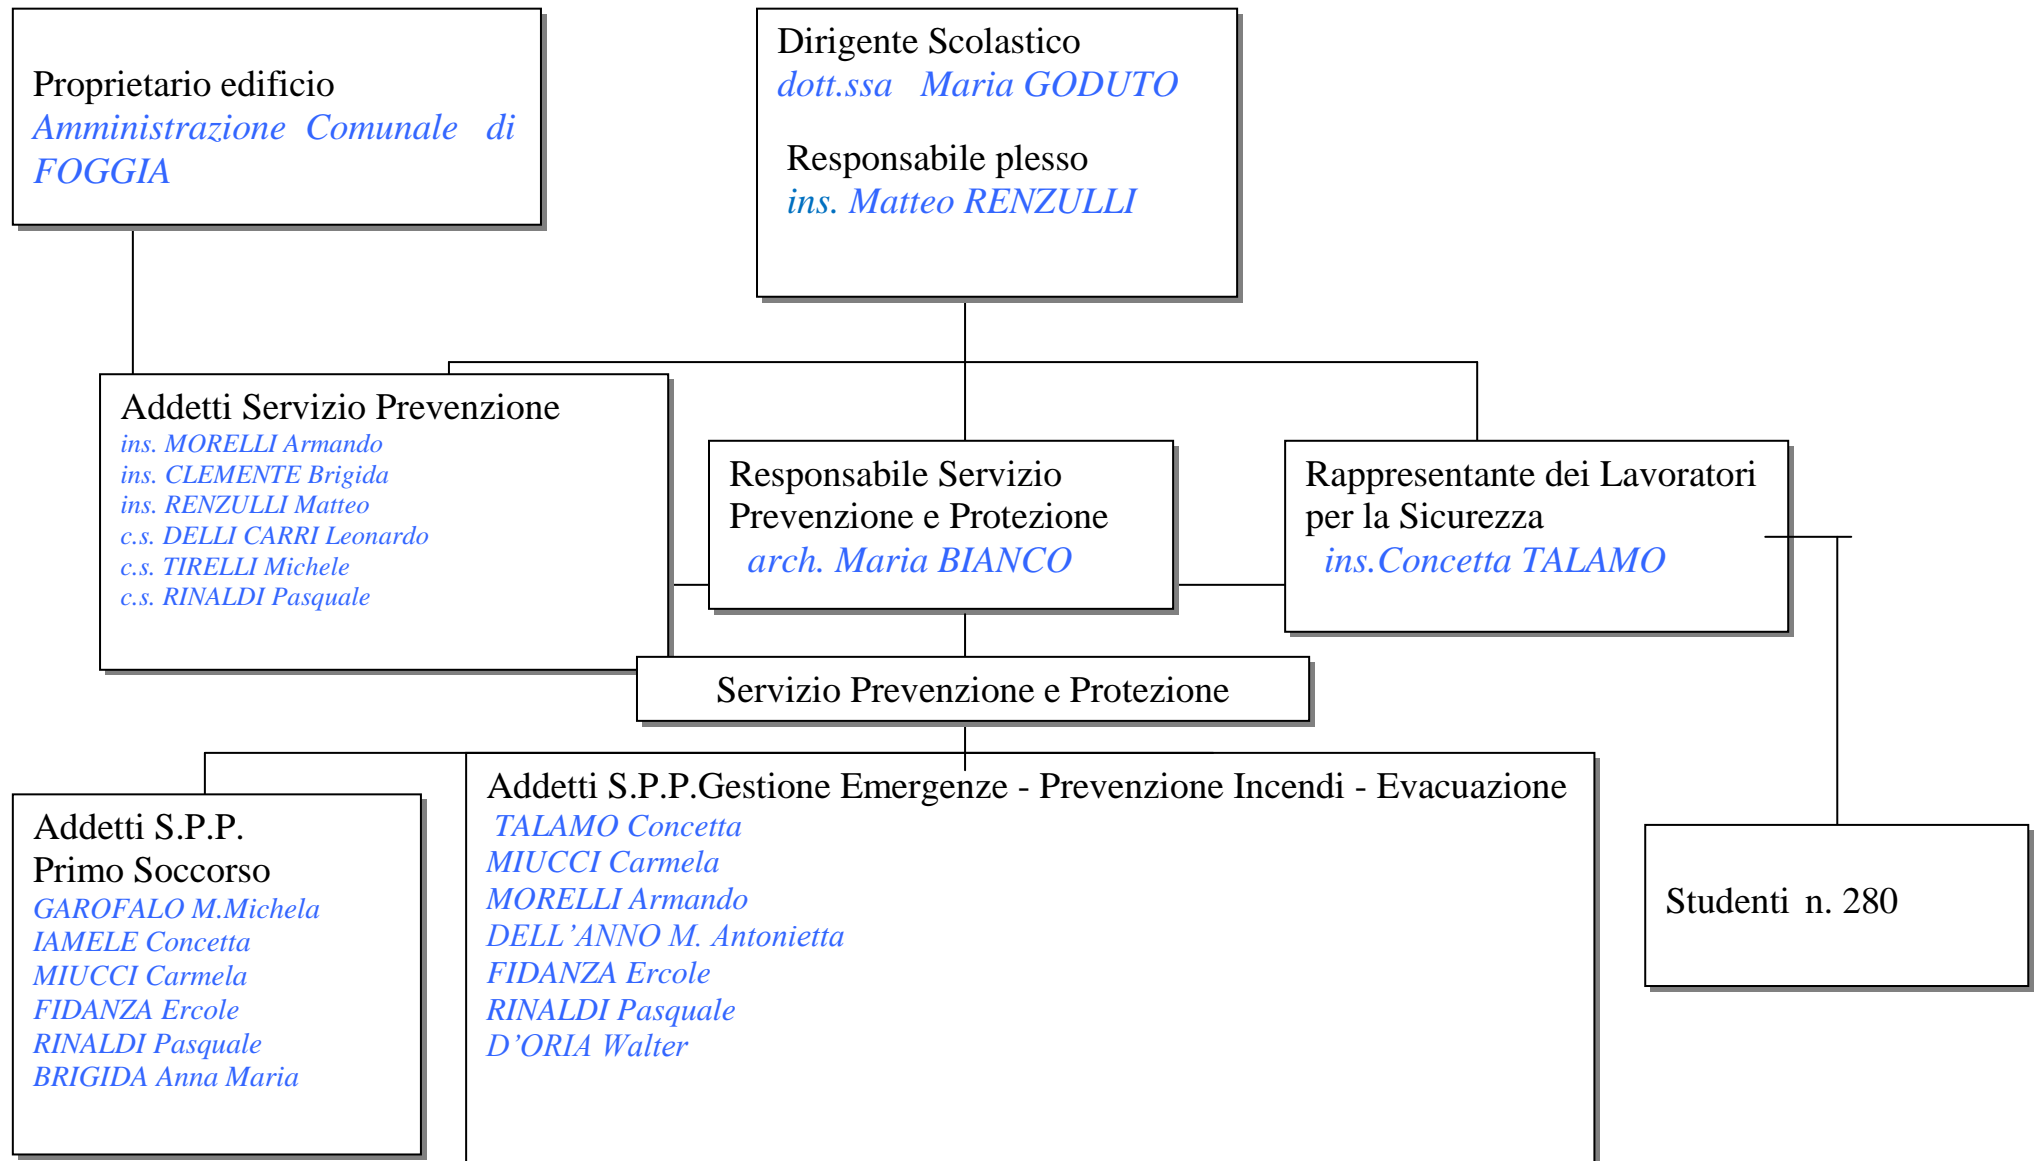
Proprietario edificio
Amministrazione Comunale di FOGGIA

Dirigente Scolastico
dott.ssa Maria GODUTO

Responsabile plesso
ins. Matteo RENZULLI

Addetti Servizio Prevenzione
ins. MORELLI Armando
ins. CLEMENTE Brigida
ins. RENZULLI Matteo
c.s. DELLI CARRI Leonardo
c.s. TIRELLI Michele
c.s. RINALDI Pasquale

Responsabile Servizio Prevenzione e Protezione
arch. Maria BIANCO

Rappresentante dei Lavoratori per la Sicurezza
ins.Concetta TALAMO

Servizio Prevenzione e Protezione

Addetti S.P.P.
Primo Soccorso
GAROFALO M.Michela
IAMELE Concetta
MIUCCI Carmela
FIDANZA Ercole
RINALDI Pasquale
BRIGIDA Anna Maria

Addetti S.P.P.Gestione Emergenze - Prevenzione Incendi - Evacuazione
TALAMO Concetta
MIUCCI Carmela
MORELLI Armando
DELL'ANNO M. Antonietta
FIDANZA Ercole
RINALDI Pasquale
D'ORIA Walter

Studenti n. 280